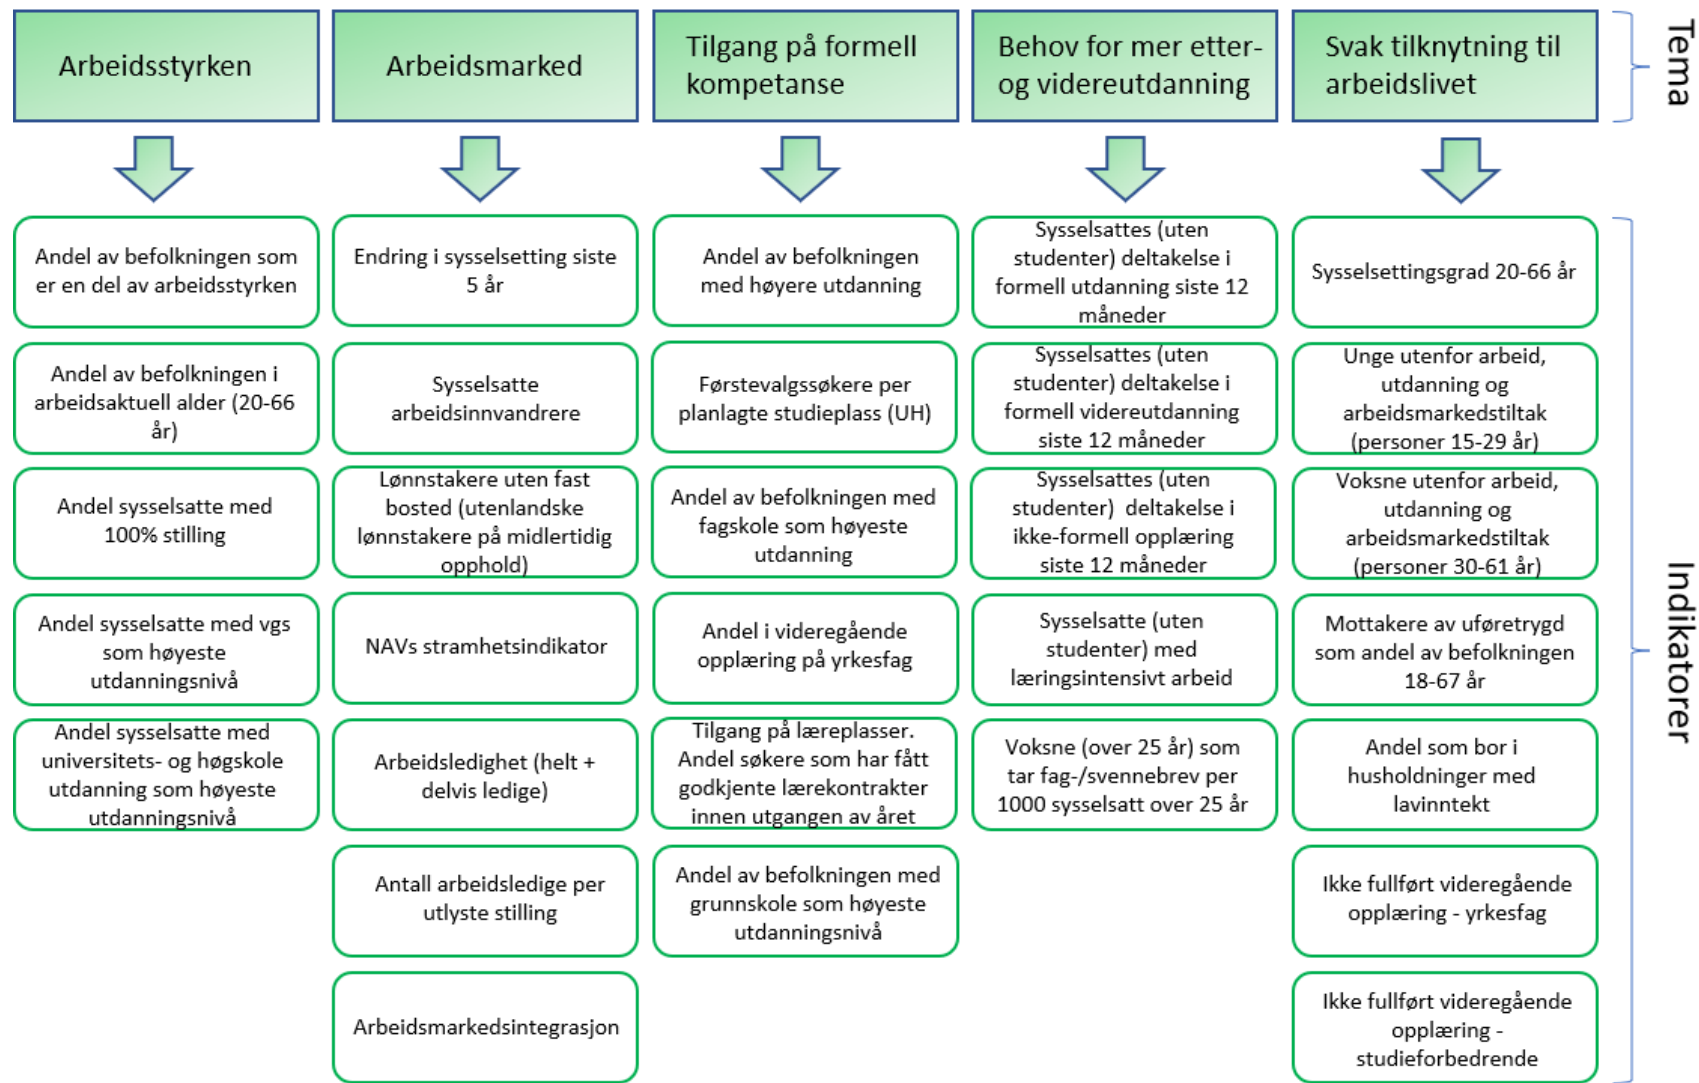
Arbeidsstyrken

Andel av befolkningen som er en del av arbeidsstyrken

Andel av befolkningen i arbeidsaktuell alder (20-66 år)

Andel sysselsatte med 100% stilling

Andel sysselsatte med vgs som høyeste utdanningsnivå

Andel sysselsatte med universitets- og høgskole utdanning som høyeste utdanningsnivå

Arbeidsmarked

Endring i sysselsetting siste 5 år

Sysselsatte arbeidsinnvandrere

Lønnstakere uten fast bosted (utenlandske lønnstakere på midlertidig opphold)

NAVs stramhetsindikator

Arbeidsledighet (helt + delvis ledige)

Antall arbeidsledige per utlyste stilling

Arbeidsmarkedsintegrasjon

Tilgang på formell kompetanse

Andel av befolkningen med høyere utdanning

Førstevalgssøkere per planlagte studieplass (UH)

Andel av befolkningen med fagskole som høyeste utdanning

Andel i videregående opplæring på yrkesfag

Tilgang på læreplasser. Andel søkere som har fått godkjente lærekontrakter innen utgangen av året

Andel av befolkningen med grunnskole som høyeste utdanningsnivå

Behov for mer etter- og videreutdanning

Sysselsattes (uten studenter) deltakelse i formell utdanning siste 12 måneder

Sysselsattes (uten studenter) deltakelse i formell videreutdanning siste 12 måneder

Sysselsattes (uten studenter) deltakelse i ikke-formell opplæring siste 12 måneder

Sysselsatte (uten studenter) med læringsintensivt arbeid

Voksne (over 25 år) som tar fag-/svennebrev per 1000 sysselsatt over 25 år

Svak tilknytning til arbeidslivet

Sysselsettingsgrad 20-66 år

Unge utenfor arbeid, utdanning og arbeidsmarkedstiltak (personer 15-29 år)

Voksne utenfor arbeid, utdanning og arbeidsmarkedstiltak (personer 30-61 år)

Mottakere av uføretrygd som andel av befolkningen 18-67 år

Andel som bor i husholdninger med lavinntekt

Ikke fullført videregående opplæring - yrkesfag

Ikke fullført videregående opplæring - studieforbedrende

Tema

Indikatorer